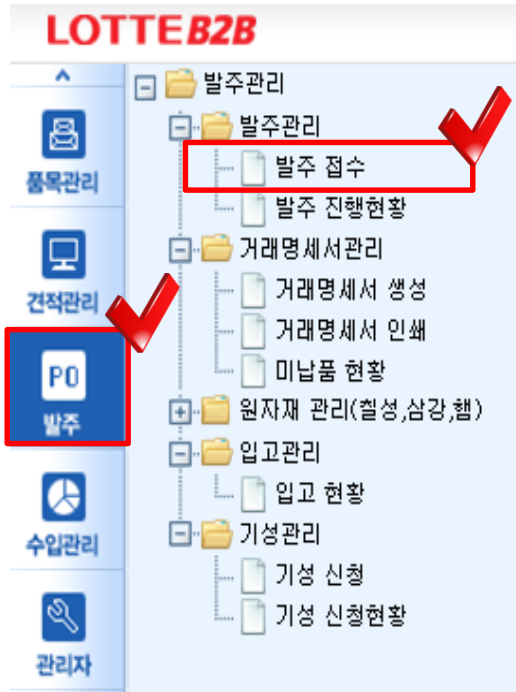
LOTTEB2B

^

품목관리

견적관리

PO
발주

수입관리

관리자

발주관리
발주관리
발주 접수
발주 진행현황
거래명세서관리
거래명세서 생성
거래명세서 인쇄
미납품 현황
원자재 관리(철성,삼강,햄)
입고관리
입고 현황
기성관리
기성 신청
기성 신청현황